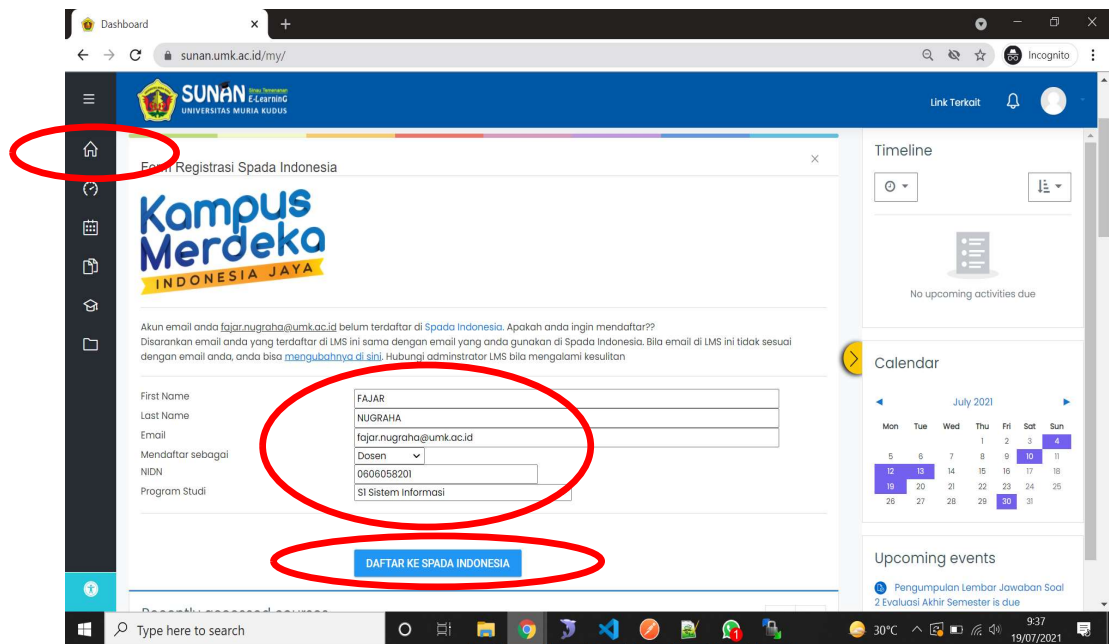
Dashboard
sunan.umk.ac.id/my/
Incognito

SUNAN Situs Temanan E-Learning UNIVERSITAS MURIA KUDUS
Link Terkait

Form Registrasi Spada Indonesia

Kampus Merdeka INDONESIA JAYA

Akun email anda fajar.nugraha@umk.ac.id belum terdaftar di Spada Indonesia. Apakah anda ingin mendaftar??
Disarankan email anda yang terdaftar di LMS ini sama dengan email yang anda gunakan di Spada Indonesia. Bila email di LMS ini tidak sesuai dengan email anda, anda bisa mengubahnya di sini. Hubungi adminstrator LMS bila mengalami kesulitan

| | |
|---|---|
| First Name | FAJAR |
| Last Name | NUGRAHA |
| Email | fajar.nugraha@umk.ac.id |
| Mendaftar sebagai | Dosen |
| NIDN | 0606058201 |
| Program Studi | S1 Sistem Informasi |

DAFTAR KE SPADA INDONESIA

Timeline
No upcoming activities due

Calendar
July 2021

| Mon | Tue | Wed | Thu | Fri | Sat | Sun |
|---|---|---|---|---|---|---|
| | | | 1 | 2 | 3 | 4 |
| 5 | 6 | 7 | 8 | 9 | 10 | 11 |
| 12 | 13 | 14 | 15 | 16 | 17 | 18 |
| 19 | 20 | 21 | 22 | 23 | 24 | 25 |
| 26 | 27 | 28 | 29 | 30 | 31 | |

Upcoming events
Pengumpulan Lembar Jawaban Soal 2 Evaluasi Akhir Semester is due

Type here to search
30°C
9:37
19/07/2021